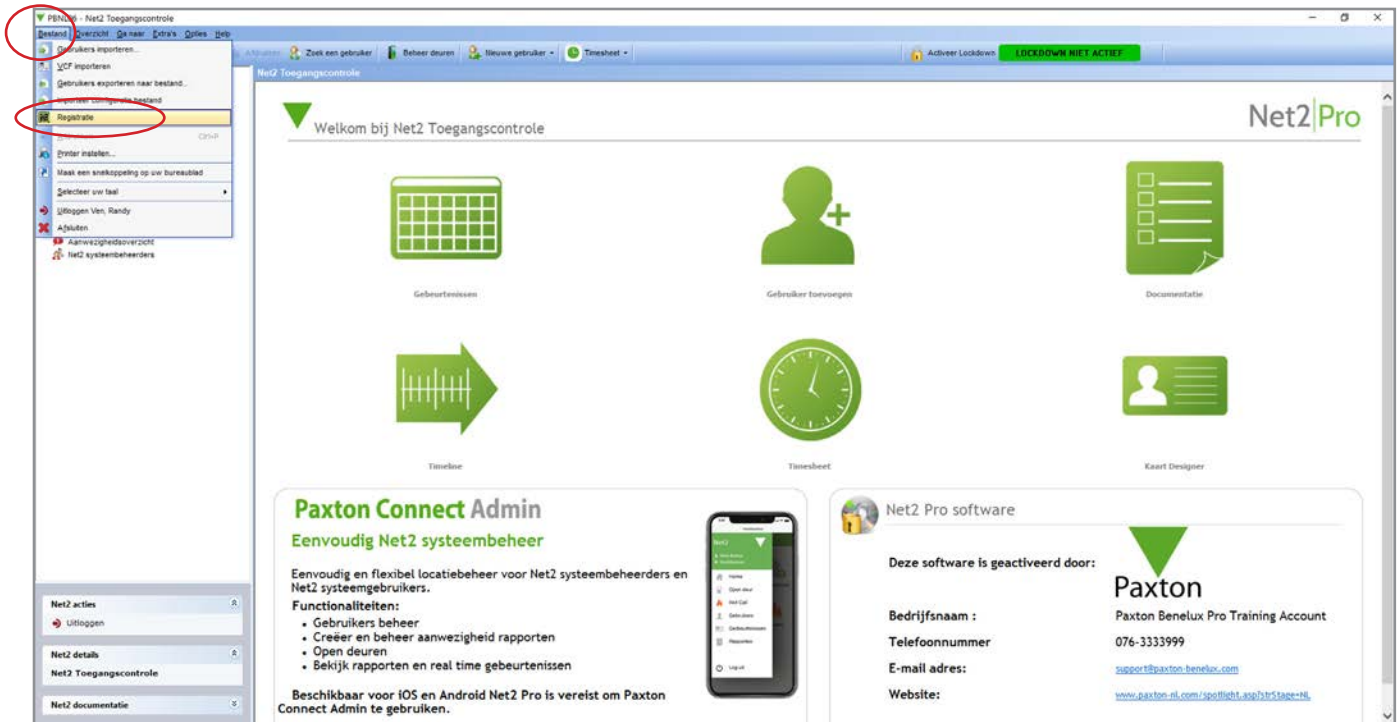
PBNL06 - Net2 Toegangscontrole

Bestand Overzicht Ga naar Extra's Opties Help

Gebruikers importeren...
VCF importeren
Gebruikers exporteren naar bestand...
Importeer configuratie bestand
Registratie
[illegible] Ctrl+P
Printer instellen...
Maak een snelkoppeling op uw bureaublad
Selecteer uw taal
Uitloggen Ven, Randy
Afsluiten

Afdrukken Zoek een gebruiker Beheer deuren Nieuwe gebruiker Timesheet Activeer Lockdown LOCKDOWN NIET ACTIEF

Net2 Toegangscontrole

Aanwezigheidsoverzicht
Net2 systeembeheerders

Welkom bij Net2 Toegangscontrole

Net2 Pro

Gebeurtenissen
Gebruiker toevoegen
Documentatie
Timeline
Timesheet
Kaart Designer

Paxton Connect Admin

Eenvoudig Net2 systeembeheer

Eenvoudig en flexibel locatiebeheer voor Net2 systeembeheerders en Net2 systeemgebruikers.

Functionaliteiten:
• Gebruikers beheer
• Creëer en beheer aanwezigheid rapporten
• Open deuren
• Bekijk rapporten en real time gebeurtenissen

Beschikbaar voor iOS en Android Net2 Pro is vereist om Paxton Connect Admin te gebruiken.

Net2 Pro software

Deze software is geactiveerd door:

Paxton

Bedrijfsnaam : Paxton Benelux Pro Training Account
Telefoonnummer 076-3333999
E-mail adres: support@paxton-benelux.com
Website: www.paxton-nl.com/spotlight.asp?strStage=NL

Net2 acties
Uitloggen
Net2 details
Net2 Toegangscontrole
Net2 documentatie